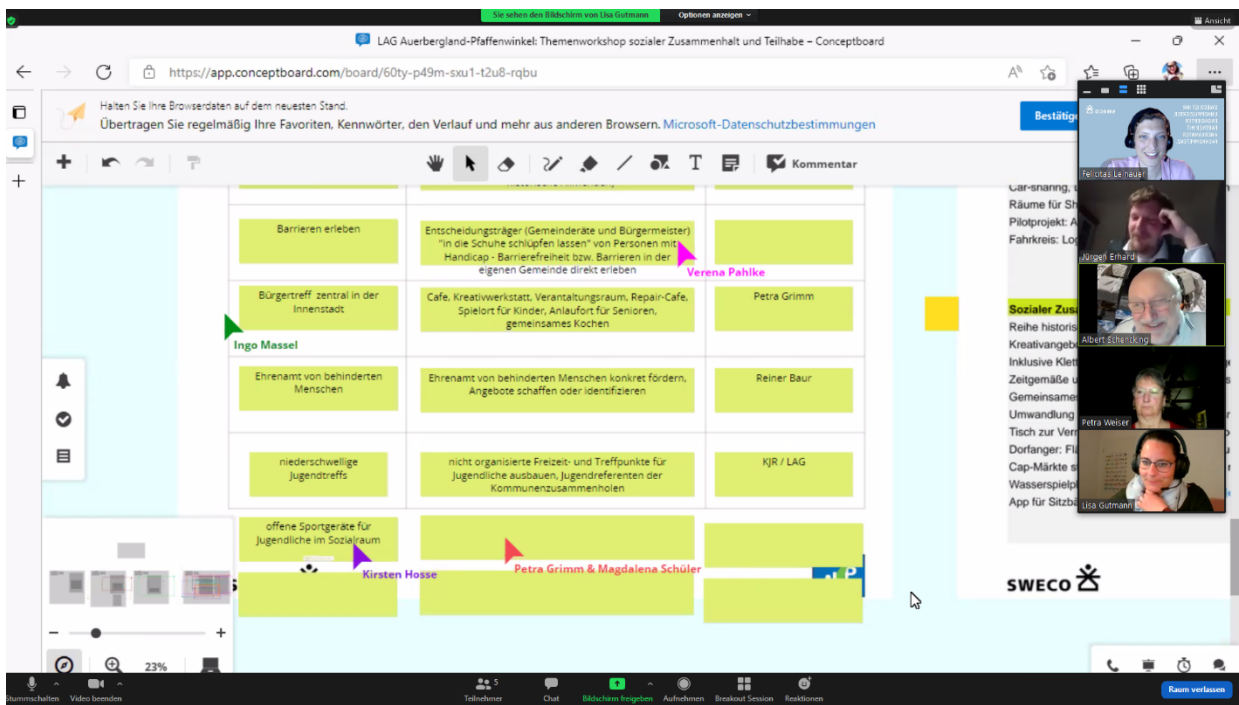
Sie sehen den Bildschirm von Lisa Gutmann   Optionen anzeigen

Ansicht

LAG Auerbergland-Pfaffenwinkel: Themenworkshop sozialer Zusammenhalt und Teilhabe – Conceptboard

https://app.conceptboard.com/board/60ty-p49m-sxu1-t2u8-rqbu

Halten Sie Ihre Browserdaten auf dem neuesten Stand.
Übertragen Sie regelmäßig Ihre Favoriten, Kennwörter, den Verlauf und mehr aus anderen Browsern. Microsoft-Datenschutzbestimmungen

Bestätig

Kommentar

| Barrieren erleben | Entscheidungsträger (Gemeinderäte und Bürgermeister) "in die Schuhe schlüpfen lassen" von Personen mit Handicap - Barrierefreiheit bzw. Barrieren in der eigenen Gemeinde direkt erleben | |
| Bürgertreff zentral in der Innenstadt | Cafe, Kreativwerkstatt, Verantaltungsraum, Repair-Cafe, Spielort für Kinder, Anlaufort für Senioren, gemeinsames Kochen | Petra Grimm |
| Ehrenamt von behinderten Menschen | Ehrenamt von behinderten Menschen konkret fördern, Angebote schaffen oder identifizieren | Reiner Baur |
| niederschwellige Jugendtreffs | nicht organisierte Freizeit- und Treffpunkte für Jugendliche ausbauen, Jugendreferenten der Kommunenzusammenholen | KJR / LAG |
| offene Sportgeräte für Jugendliche im Sozialraum | | |

Verena Pahlke
Ingo Massel
Kirsten Hosse
Petra Grimm & Magdalena Schüler

Car-sharing,
Räume für Sh
Pilotprojekt: A
Fahrkreis: Lo

Sozialer Zus
Reihe historis
Kreativangeb
Inklusive Klet
Zeitgemäße u
Gemeinsame
Umwandlung
Tisch zur Ver
Dorfanger: Fl
Cap-Märkte s
Wasserspielp
App für Sitzbä

SWECO

Felicitas Lehnauer
Jürgen Erhard
Albert Schentking
Petra Weiser
Lisa Gutmann

23%

Stummschalten   Video beenden   Teilnehmer 5   Chat   Bildschirm freigeben   Aufnehmen   Breakout Session   Reaktionen   Raum verlassen